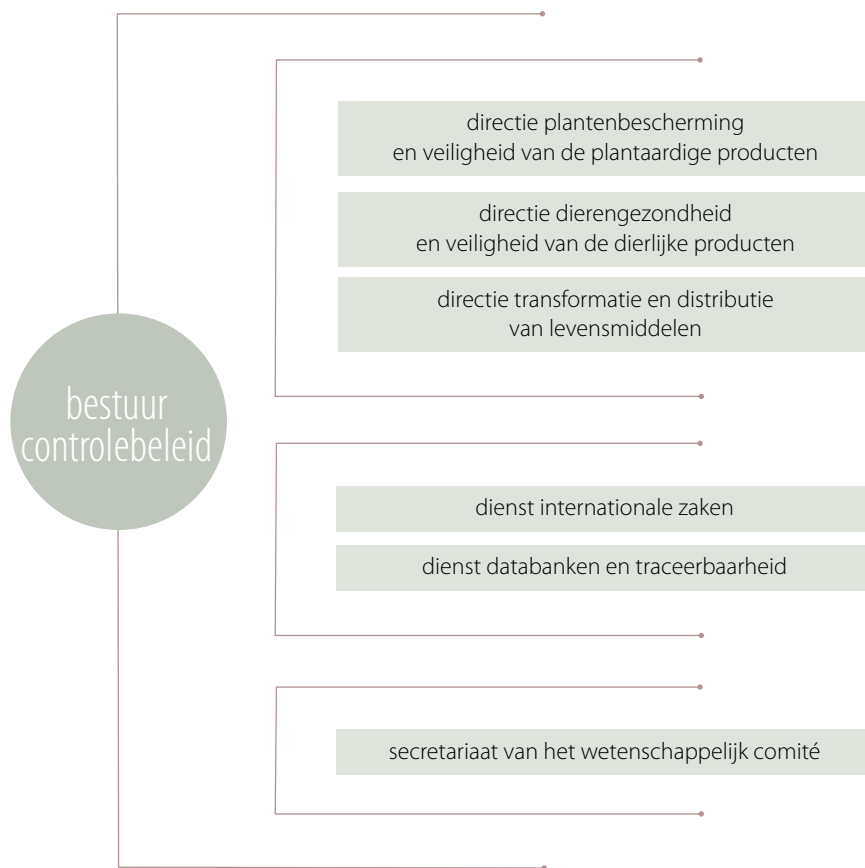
bestuur controlebeleid

directie plantenbescherming en veiligheid van de plantaardige producten

directie dierengezondheid en veiligheid van de dierlijke producten

directie transformatie en distributie van levensmiddelen

dienst internationale zaken

dienst databanken en traceerbaarheid

secretariaat van het wetenschappelijk comité